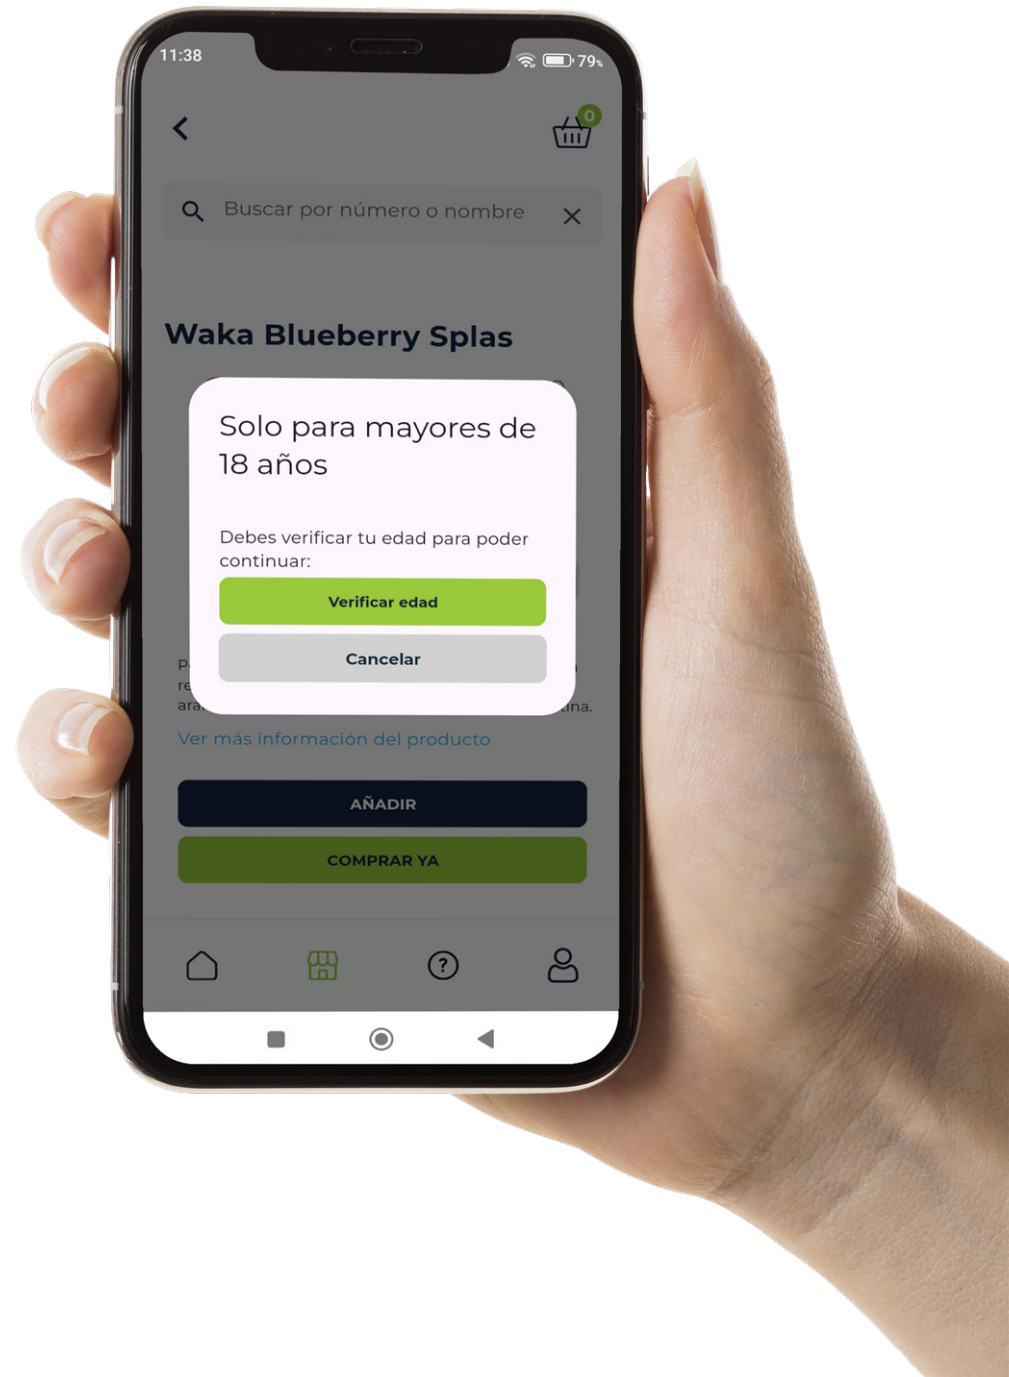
11:38

79%

0

Buscar por número o nombre

Waka Blueberry Splas

Solo para mayores de 18 años

Debes verificar tu edad para poder continuar:

Verificar edad

Cancelar

P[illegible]
re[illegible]
ara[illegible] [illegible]ina.

Ver más información del producto

AÑADIR

COMPRAR YA